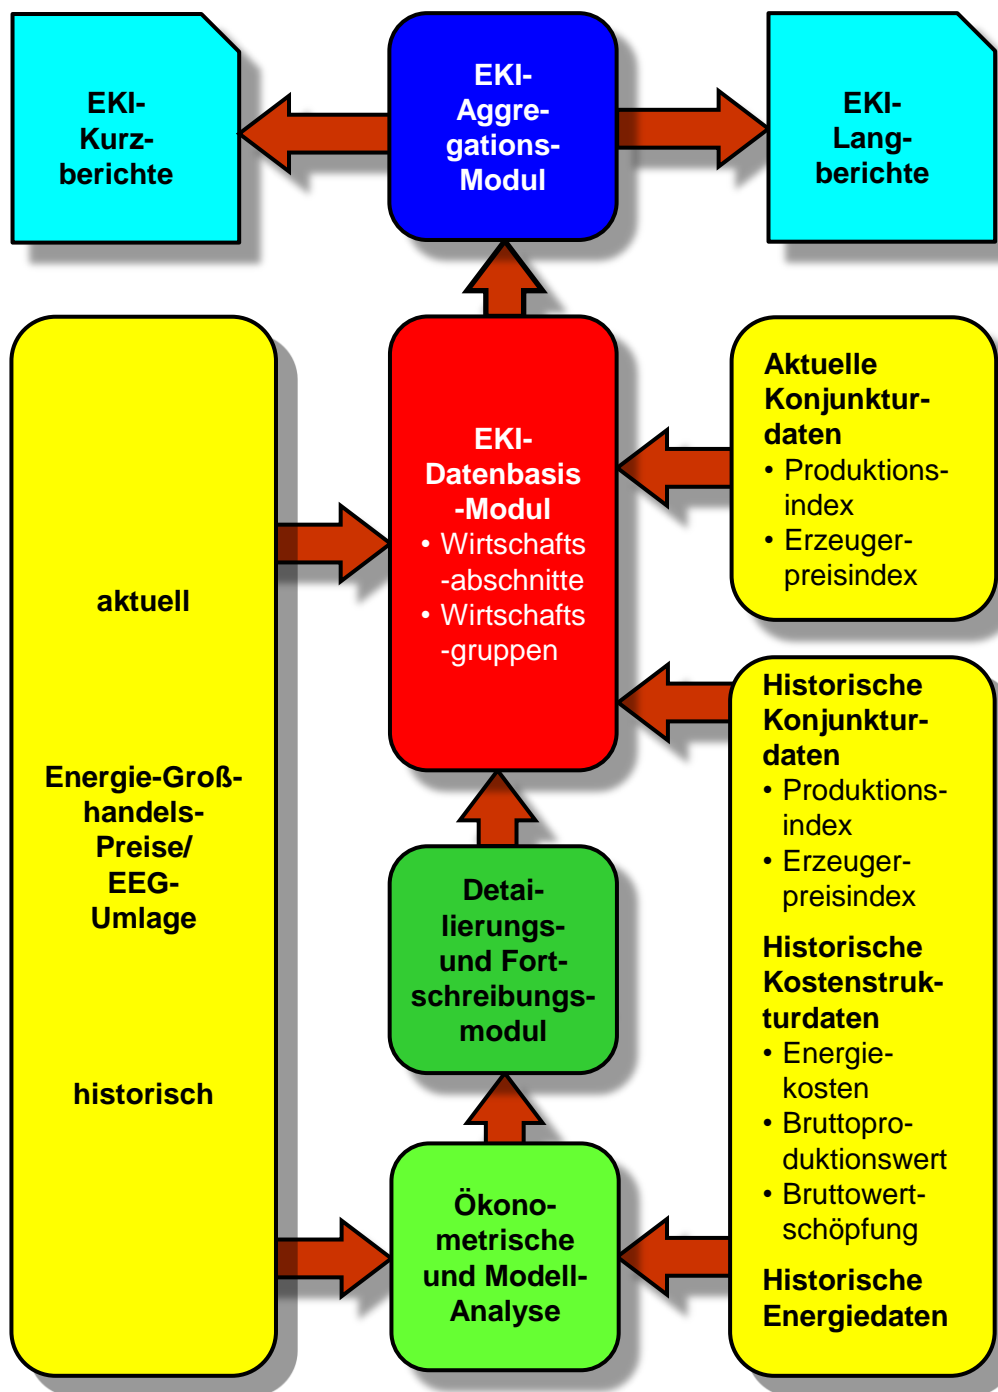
EKI-Kurzberichte

EKI-Aggregations-Modul

EKI-Langberichte

aktuell

Energie-Großhandels-Preise/ EEG-Umlage

historisch

EKI-Datenbasis -Modul
• Wirtschafts -abschnitte
• Wirtschafts -gruppen

Aktuelle Konjunkturdaten
• Produktionsindex
• Erzeugerpreisindex

Historische Konjunkturdaten
• Produktionsindex
• Erzeugerpreisindex

Historische Kostenstrukturdaten
• Energiekosten
• Bruttoproduktionswert
• Bruttowertschöpfung

Historische Energiedaten

Detailierungs- und Fortschreibungsmodul

Ökonometrische und Modell-Analyse